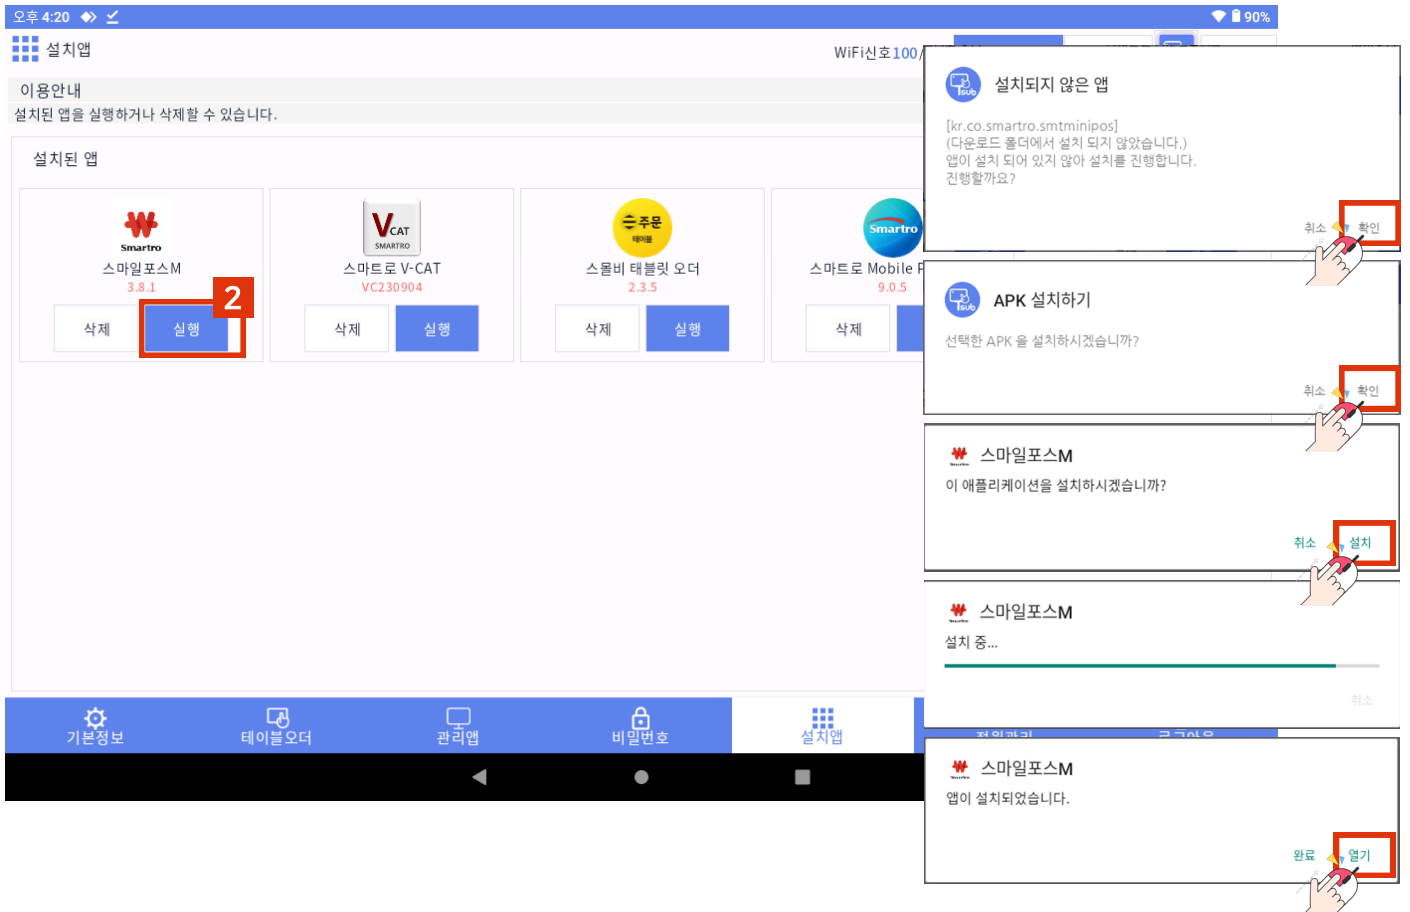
오후 4:20 90%

설치앱

WiFi신호100/

이용안내

설치된 앱을 실행하거나 삭제할 수 있습니다.

설치된 앱

Smartro
스마일포스M
3.8.1
삭제 실행

2

VCAT SMARTRO
스마트로 V-CAT
VC230904
삭제 실행

주문 테이블
스몰비 태블릿 오더
2.3.5
삭제 실행

Smartro
스마트로 Mobile P
9.0.5
삭제

기본정보 테이블오더 관리앱 비밀번호 설치앱

설치되지 않은 앱

[kr.co.smartro.smtminipos]
(다운로드 폴더에서 설치 되지 않았습니다.)
앱이 설치 되어 있지 않아 설치를 진행합니다.
진행할까요?

취소 확인

APK 설치하기

선택한 APK 을 설치하시겠습니까?

취소 확인

스마일포스M

이 애플리케이션을 설치하시겠습니까?

취소 설치

스마일포스M

설치 중...

취소

스마일포스M

앱이 설치되었습니다.

완료 열기